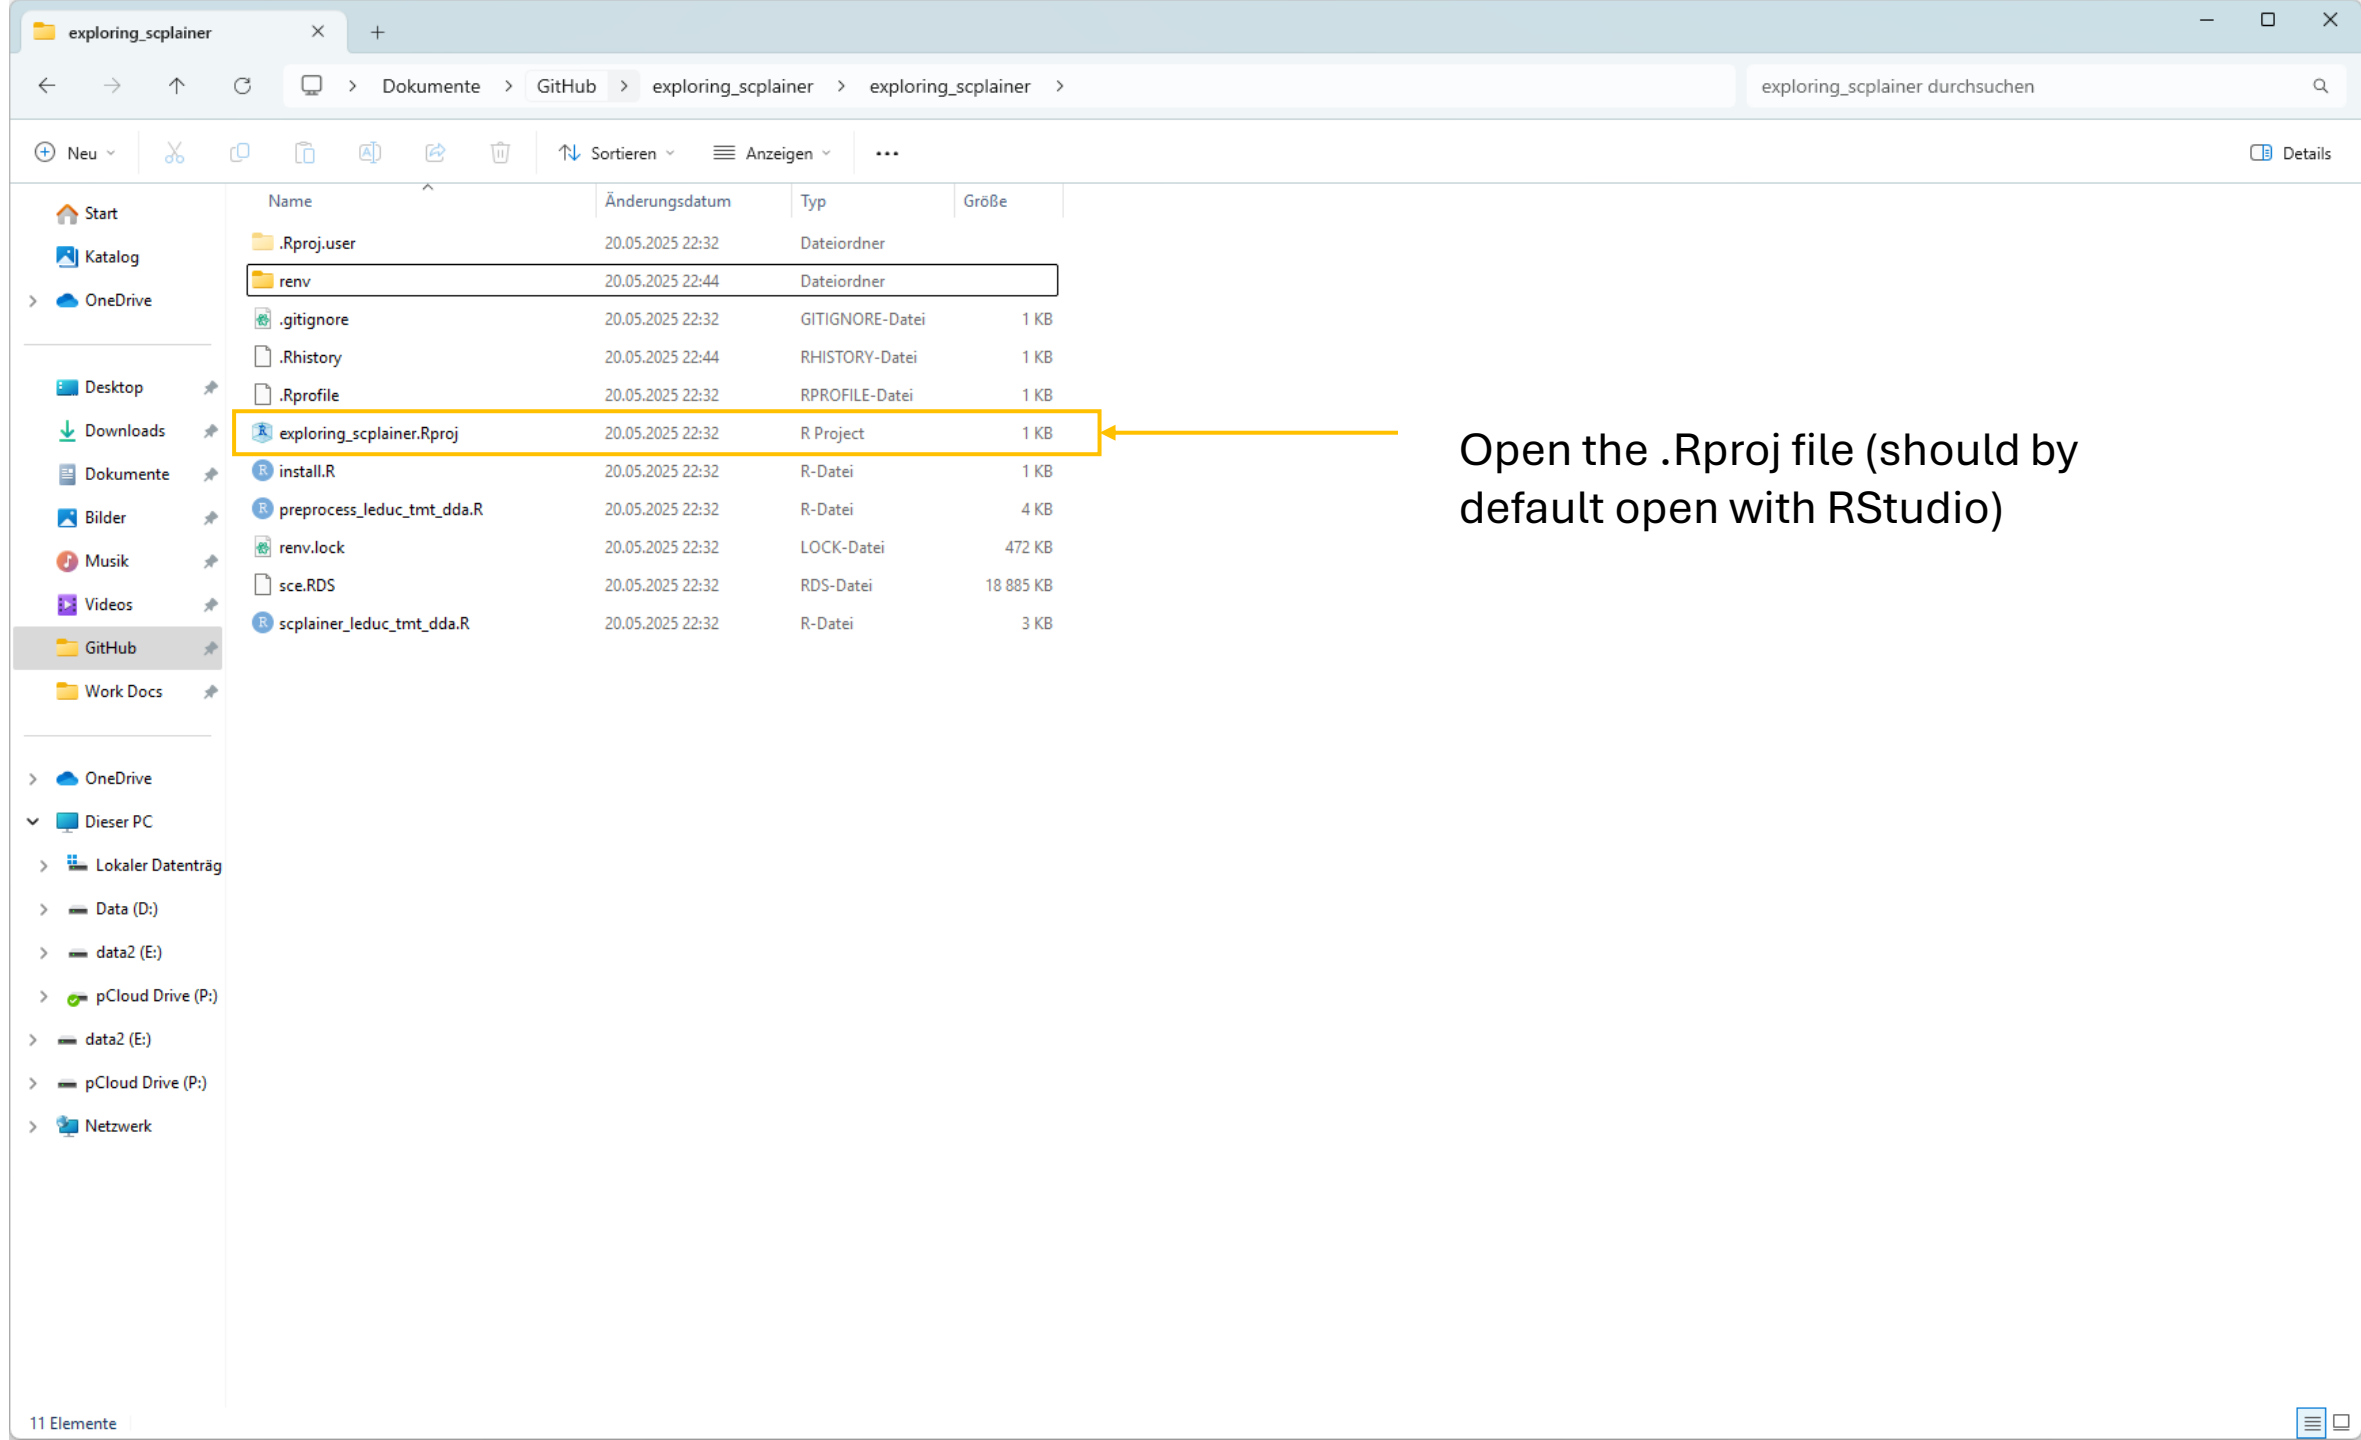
exploring_scplainer ×

Dokumente > GitHub > exploring_scplainer > exploring_scplainer >

exploring_scplainer durchsuchen

Neu   Sortieren   Anzeigen   ...   Details

Start
Katalog
OneDrive

Desktop
Downloads
Dokumente
Bilder
Musik
Videos
GitHub
Work Docs

OneDrive
Dieser PC
Lokaler Datenträg
Data (D:)
data2 (E:)
pCloud Drive (P:)
data2 (E:)
pCloud Drive (P:)
Netzwerk

| Name | Änderungsdatum | Typ | Größe |
|---|---|---|---|
| .Rproj.user | 20.05.2025 22:32 | Dateiordner | |
| renv | 20.05.2025 22:44 | Dateiordner | |
| .gitignore | 20.05.2025 22:32 | GITIGNORE-Datei | 1 KB |
| .Rhistory | 20.05.2025 22:44 | RHISTORY-Datei | 1 KB |
| .Rprofile | 20.05.2025 22:32 | RPROFILE-Datei | 1 KB |
| exploring_scplainer.Rproj | 20.05.2025 22:32 | R Project | 1 KB |
| install.R | 20.05.2025 22:32 | R-Datei | 1 KB |
| preprocess_leduc_tmt_dda.R | 20.05.2025 22:32 | R-Datei | 4 KB |
| renv.lock | 20.05.2025 22:32 | LOCK-Datei | 472 KB |
| sce.RDS | 20.05.2025 22:32 | RDS-Datei | 18 885 KB |
| scplainer_leduc_tmt_dda.R | 20.05.2025 22:32 | R-Datei | 3 KB |

Open the .Rproj file (should by default open with RStudio)

11 Elemente